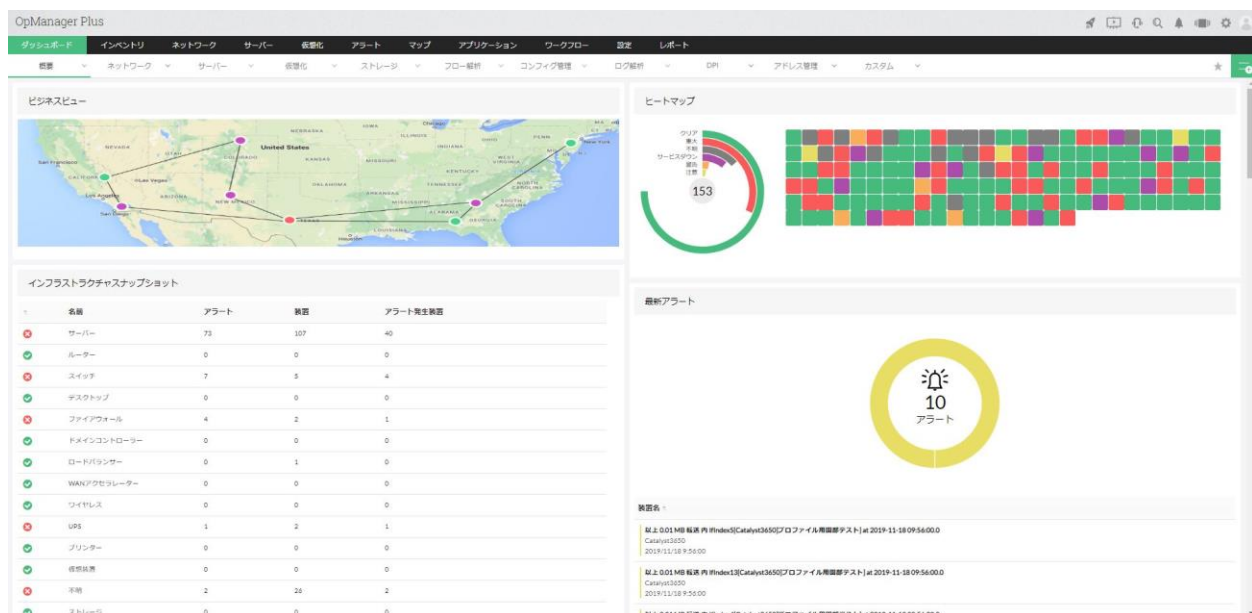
OpManager Plus

ダッシュボード　インベントリ　ネットワーク　サーバー　仮想化　アラート　マップ　アプリケーション　ワークフロー　設定　レポート

概要　ネットワーク　サーバー　仮想化　ストレージ　フロー解析　コンフィグ管理　ログ解析　DPI　アドレス管理　カスタム

ビジネスビュー

NEVADA　UTAH　COLORADO　United States　KANSAS　MISSOURI　ILLINOIS　INDIANA　IOWA　NEBRASKA　San Francisco　CALIFORNIA　Las Vegas　Los Angeles　San Diego　ARIZONA　NEW MEXICO　OKLAHOMA　ARKANSAS　TENNESSEE　KENTUCKY　WEST VIRGINIA　MISSISSIPPI　ALABAMA　GEORGIA　SOUTH CAROLINA　NORTH CAROLINA　PENN　New York　Chicago　LOUISIANA　Mexico

ヒートマップ

クリア
重大
不明
サービスダウン
警告
注意

153

インフラストラクチャスナップショット

| | 名前 | アラート | 装置 | アラート発生装置 |
|---|---|---|---|---|
| | サーバー | 73 | 107 | 40 |
| | ルーター | 0 | 0 | 0 |
| | スイッチ | 7 | 5 | 4 |
| | デスクトップ | 0 | 0 | 0 |
| | ファイアウォール | 4 | 2 | 1 |
| | ドメインコントローラー | 0 | 0 | 0 |
| | ロードバランサー | 0 | 1 | 0 |
| | WANアクセラレーター | 0 | 0 | 0 |
| | ワイヤレス | 0 | 0 | 0 |
| | UPS | 1 | 2 | 1 |
| | プリンター | 0 | 0 | 0 |
| | 仮想装置 | 0 | 0 | 0 |
| | 不明 | 2 | 26 | 2 |
| | ストレージ | 0 | 0 | 0 |

最新アラート

10
アラート

装置名

以上 0.01 MB 転送 内 IfIndex5|Catalyst3650|プロファイル用国都テスト| at 2019-11-18 09:56:00.0
Catalyst3650
2019/11/18 9:56:00

以上 0.01 MB 転送 内 IfIndex13|Catalyst3650|プロファイル用国都テスト| at 2019-11-18 09:56:00.0
Catalyst3650
2019/11/18 9:56:00

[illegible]